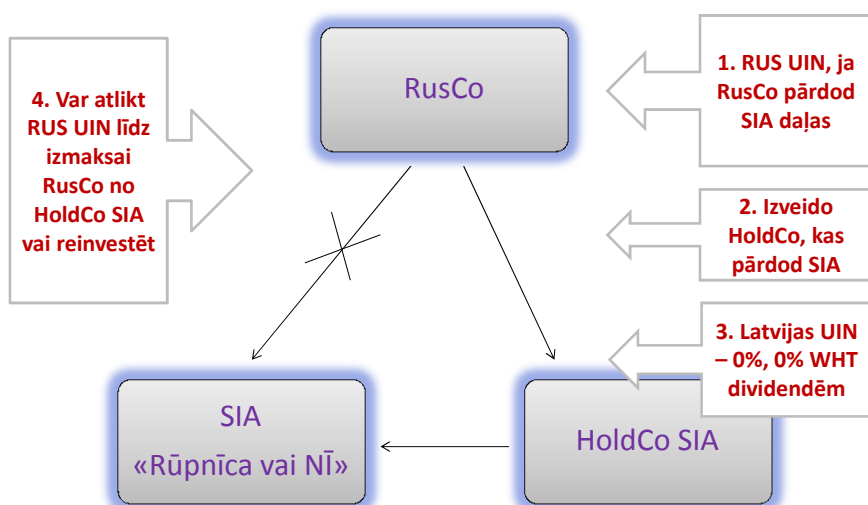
4. Var atlikt RUS UIN līdz izmaksai RusCo no HoldCo SIA vai reinvestēt

RusCo

1. RUS UIN, ja RusCo pārdod SIA daļas

2. Izveido HoldCo, kas pārdod SIA

3. Latvijas UIN – 0%, 0% WHT dividendēm

SIA «Rūpnīca vai NĪ»

HoldCo SIA